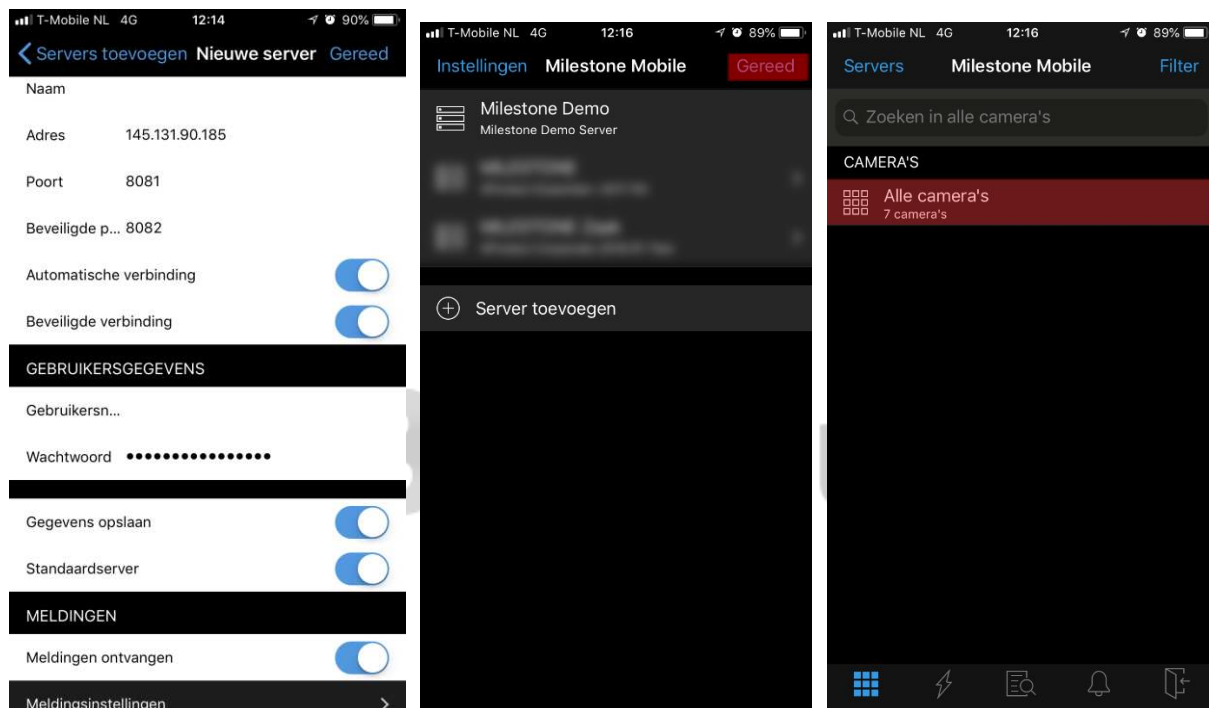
T-Mobile NL 4G 12:14 90%

Servers toevoegen Nieuwe server Gereed

Naam

Adres 145.131.90.185

Poort 8081

Beveiligde p... 8082

Automatische verbinding

Beveiligde verbinding

GEBRUIKERSGEGEVENS

Gebruikersn...

Wachtwoord ••••••••••••••••

Gegevens opslaan

Standaardserver

MELDINGEN

Meldingen ontvangen

Meldingsinstellingen

T-Mobile NL 4G 12:16 89%

Instellingen Milestone Mobile Gereed

Milestone Demo
Milestone Demo Server

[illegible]

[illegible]

Server toevoegen

T-Mobile NL 4G 12:16 89%

Servers Milestone Mobile Filter

Zoeken in alle camera's

CAMERA'S

Alle camera's
7 camera's